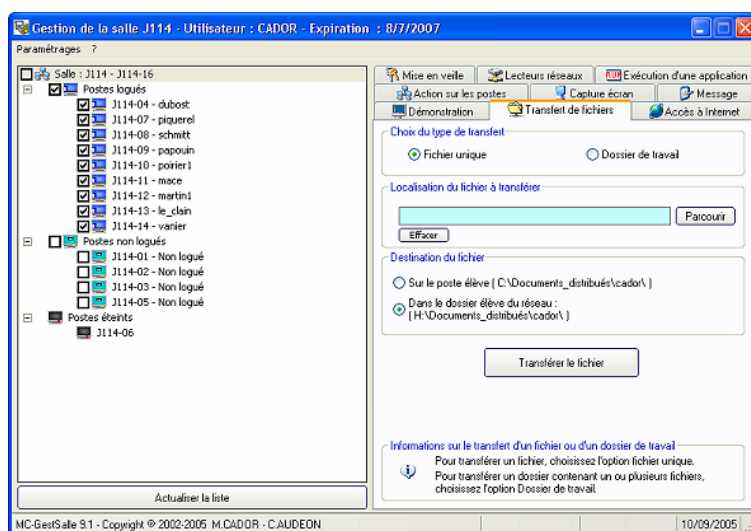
Gestion de la salle J114 - Utilisateur : CADOR - Expiration : 8/7/2007

Paramétrages ?

Salle : J114 - J114-16
Postes logués
J114-04 - dubost
J114-07 - piquerel
J114-08 - schmitt
J114-09 - papouin
J114-10 - poirier1
J114-11 - mace
J114-12 - martin1
J114-13 - le_clain
J114-14 - vanier
Postes non logués
J114-01 - Non logué
J114-02 - Non logué
J114-03 - Non logué
J114-05 - Non logué
Postes éteints
J114-06

Actualiser la liste

Mise en veille | Lecteurs réseaux | Exécution d'une application
Action sur les postes | Capture écran | Message
Démonstration | Transfert de fichiers | Accès à Internet

Choix du type de transfert
Fichier unique
Dossier de travail

Localisation du fichier à transférer
Parcourir
Effacer

Destination du fichier
Sur le poste élève ( C:\Documents_distribués\cador\ )
Dans le dossier élève du réseau : ( H:\Documents_distribués\cador\ )

Transférer le fichier

Informations sur le transfert d'un fichier ou d'un dossier de travail
Pour transférer un fichier, choisissez l'option fichier unique.
Pour transférer un dossier contenant un ou plusieurs fichiers, choisissez l'option Dossier de travail.

MC-GestSalle 9.1 - Copyright © 2002-2005 M.CADOR - C.AUDEON | 10/09/2005